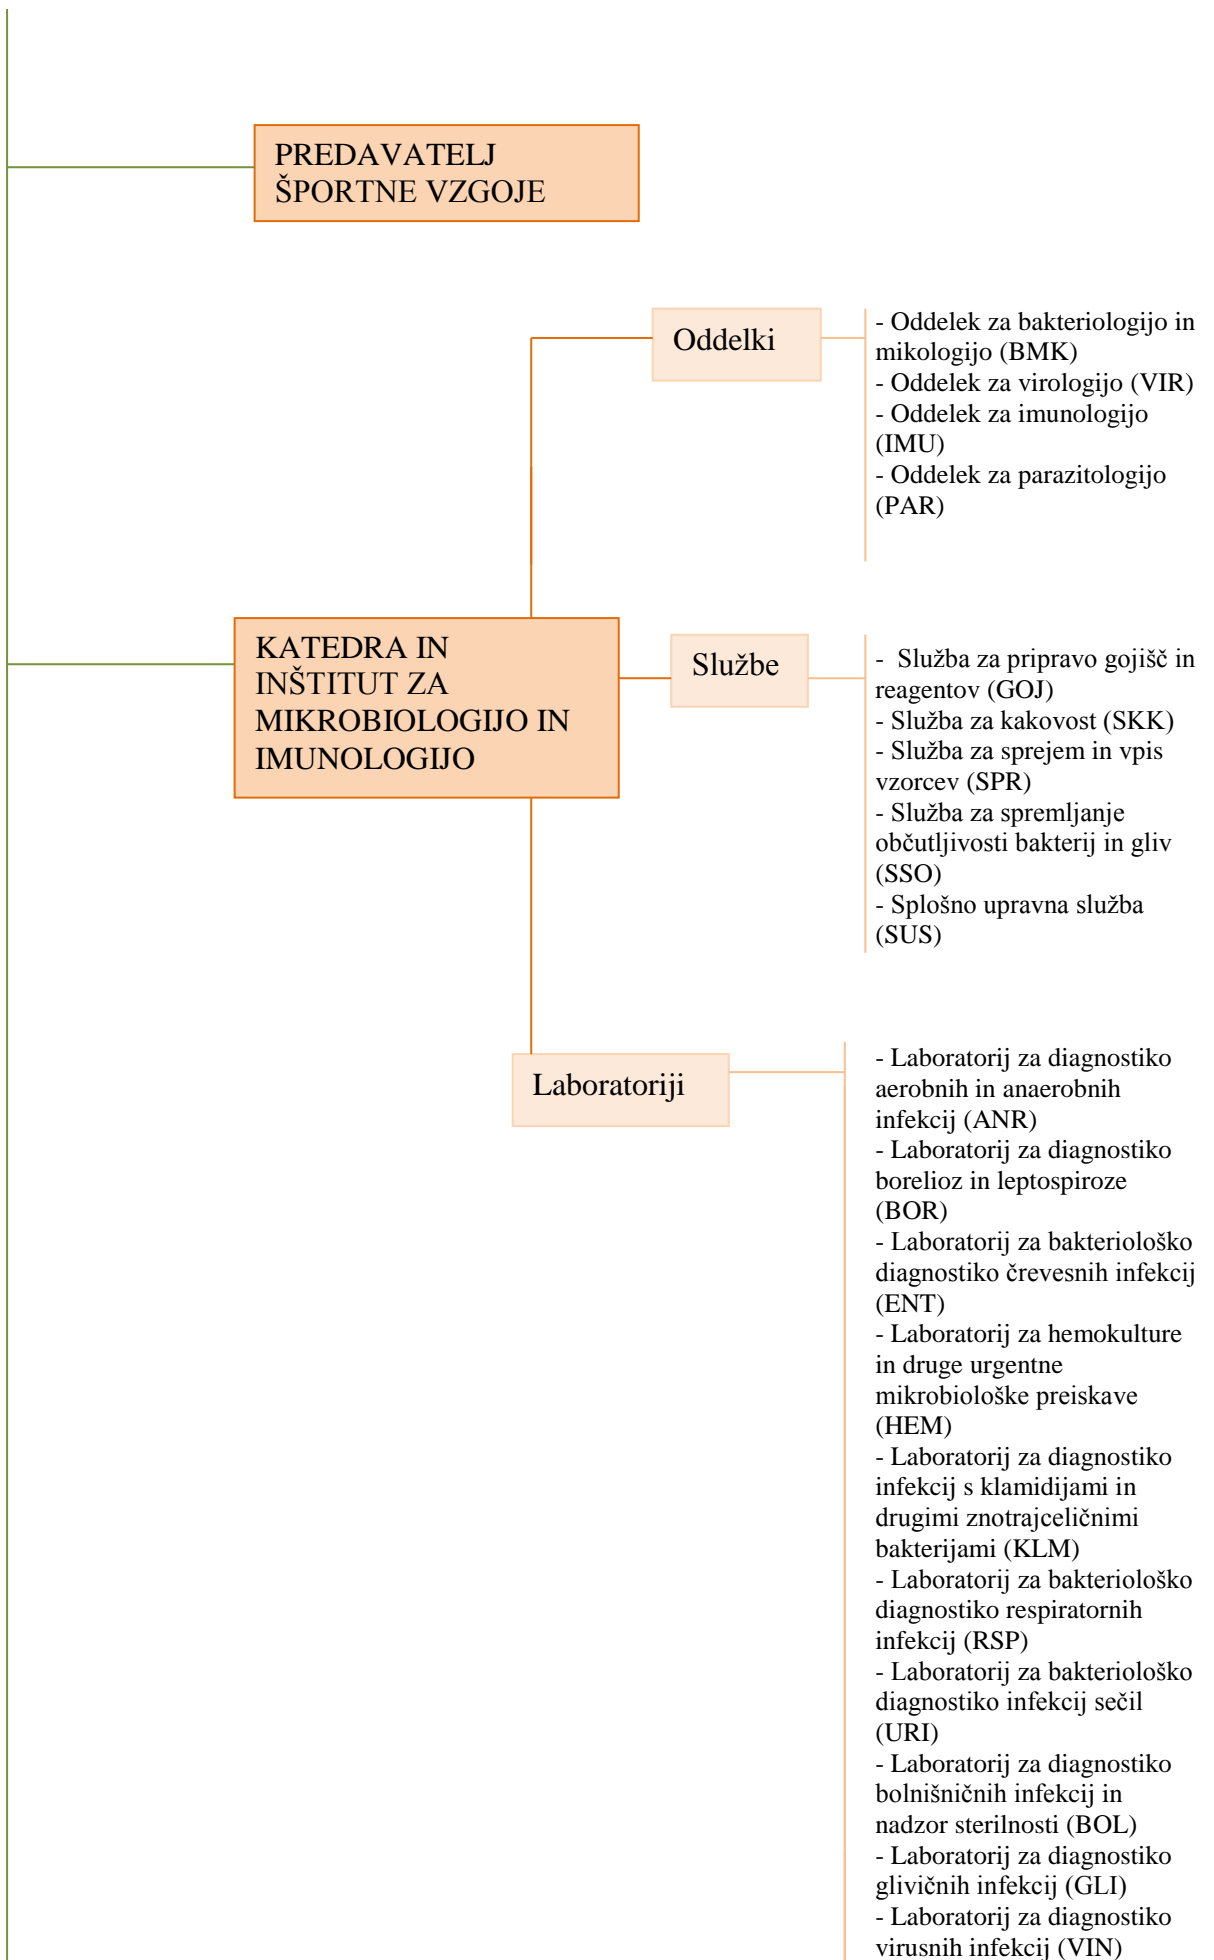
PREDAVATELJ ŠPORTNE VZGOJE

Oddelki

- Oddelek za bakteriologijo in mikologijo (BMK)
- Oddelek za virologijo (VIR)
- Oddelek za imunologijo (IMU)
- Oddelek za parazitologijo (PAR)

KATEDRA IN INŠTITUT ZA MIKROBIOLOGIJO IN IMUNOLOGIJO

Službe

- Služba za pripravo gojišč in reagentov (GOJ)
- Služba za kakovost (SKK)
- Služba za sprejem in vpis vzorcev (SPR)
- Služba za spremljanje občutljivosti bakterij in gliv (SSO)
- Splošno upravna služba (SUS)

Laboratoriji

- Laboratorij za diagnostiko aerobnih in anaerobnih infekcij (ANR)
- Laboratorij za diagnostiko borelioz in leptospiroze (BOR)
- Laboratorij za bakteriološko diagnostiko črevesnih infekcij (ENT)
- Laboratorij za hemokulture in druge urgentne mikrobiološke preiskave (HEM)
- Laboratorij za diagnostiko infekcij s klamidijami in drugimi znotrajceličnimi bakterijami (KLM)
- Laboratorij za bakteriološko diagnostiko respiratornih infekcij (RSP)
- Laboratorij za bakteriološko diagnostiko infekcij sečil (URI)
- Laboratorij za diagnostiko bolnišničnih infekcij in nadzor sterilnosti (BOL)
- Laboratorij za diagnostiko glivičnih infekcij (GLI)
- Laboratorij za diagnostiko virusnih infekcij (VIN)